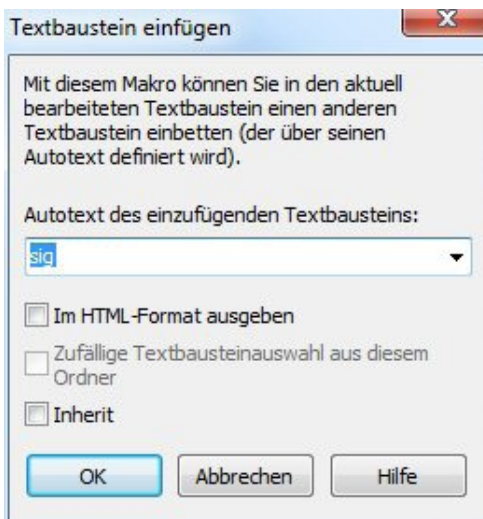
Textbaustein einfügen

Mit diesem Makro können Sie in den aktuell bearbeiteten Textbaustein einen anderen Textbaustein einbetten (der über seinen Autotext definiert wird).

Autotext des einzufügenden Textbausteins:

sig

Im HTML-Format ausgeben

Zufällige Textbausteinauswahl aus diesem Ordner

Inherit

OK

Abbrechen

Hilfe